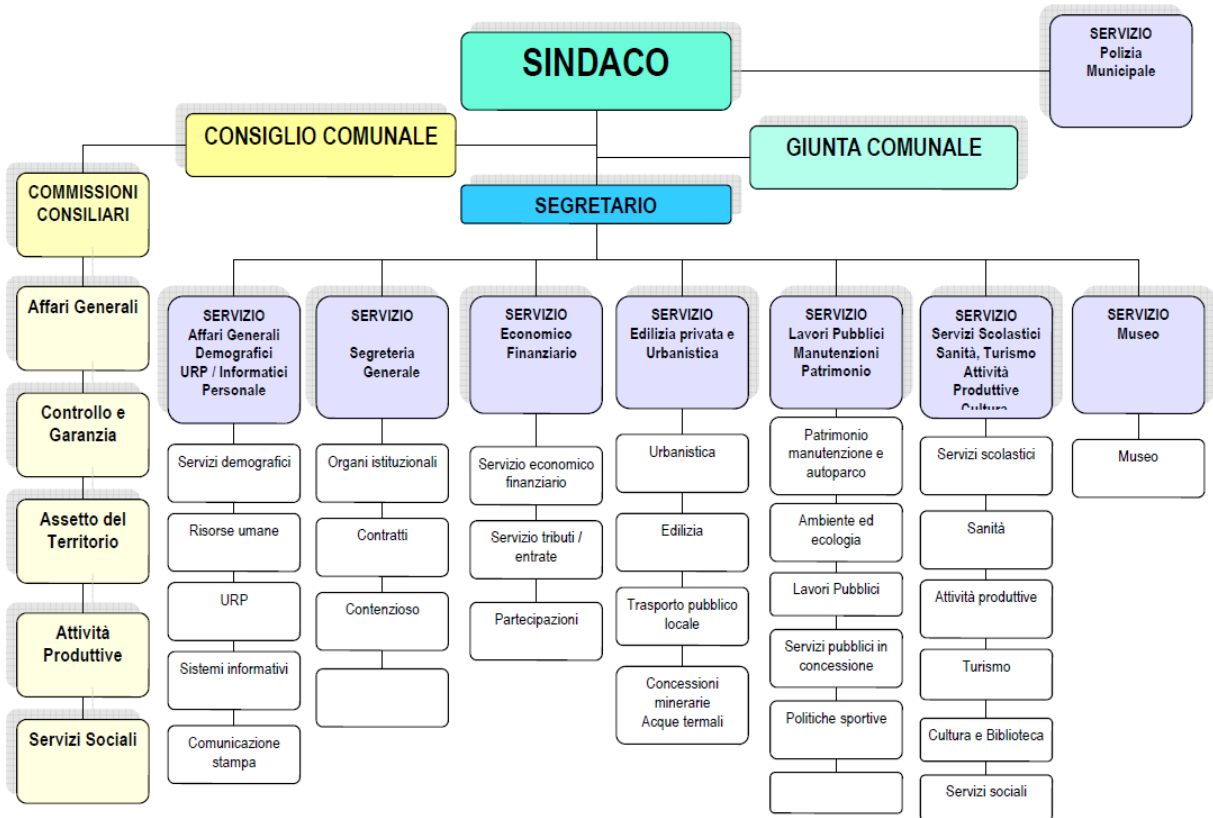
SINDACO

SERVIZIO Polizia Municipale

CONSIGLIO COMUNALE

GIUNTA COMUNALE

SEGRETARIO

COMMISSIONI CONSILIARI

Affari Generali

Controllo e Garanzia

Assetto del Territorio

Attività Produttive

Servizi Sociali

SERVIZIO Affari Generali Demografici URP / Informatici Personale

Servizi demografici

Risorse umane

URP

Sistemi informativi

Comunicazione stampa

SERVIZIO Segreteria Generale

Organi istituzionali

Contratti

Contenzioso

SERVIZIO Economico Finanziario

Servizio economico finanziario

Servizio tributi / entrate

Partecipazioni

SERVIZIO Edilizia privata e Urbanistica

Urbanistica

Edilizia

Trasporto pubblico locale

Concessioni minerarie Acque termali

SERVIZIO Lavori Pubblici Manutenzioni Patrimonio

Patrimonio manutenzione e autoparco

Ambiente ed ecologia

Lavori Pubblici

Servizi pubblici in concessione

Politiche sportive

SERVIZIO Servizi Scolastici Sanità, Turismo Attività Produttive Cultura

Servizi scolastici

Sanità

Attività produttive

Turismo

Cultura e Biblioteca

Servizi sociali

SERVIZIO Museo

Museo